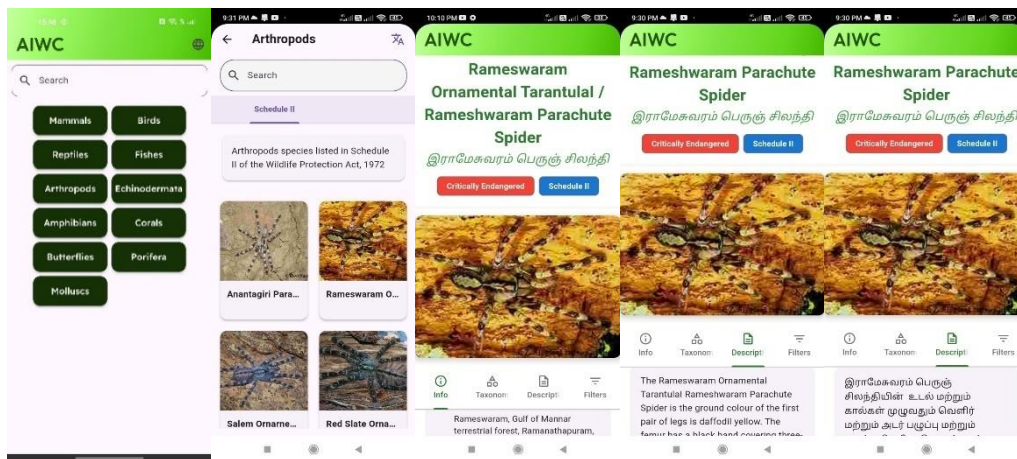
AIWC

Search

Mammals
Birds
Reptiles
Fishes
Arthropods
Echinodermata
Amphibians
Corals
Butterflies
Porifera
Molluscs

9:31 PM

Arthropods

Search

Schedule II

Arthropods species listed in Schedule II of the Wildlife Protection Act, 1972

Anantagiri Para...
Rameswaram O...
Salem Ornarne...
Red Slate Orna...

10:10 PM

AIWC

Rameswaram Ornamental Tarantulal / Rameshwaram Parachute Spider

இராமேசுவரம் பெருஞ் சிலந்தி

Critically Endangered
Schedule II

Info
Taxonom
Descript
Filters

Rameswaram, Gulf of Mannar terrestrial forest, Ramanathapuram,

9:30 PM

AIWC

Rameshwaram Parachute Spider

இராமேசுவரம் பெருஞ் சிலந்தி

Critically Endangered
Schedule II

Info
Taxonon
Descripti
Filters

The Rameswaram Ornamental Tarantulal Rameshwaram Parachute Spider is the ground colour of the first pair of legs is daffodil yellow. The femur has a black band covering three-

9:30 PM

AIWC

Rameshwaram Parachute Spider

இராமேசுவரம் பெருஞ் சிலந்தி

Critically Endangered
Schedule II

Info
Taxonon
Descripti
Filters

இராமேசுவரம் பெருஞ் சிலந்தியின் உடல் மற்றும் கால்கள் முழுவதும் வெளிர் மற்றும் அடர் பழுப்பு மற்றும்